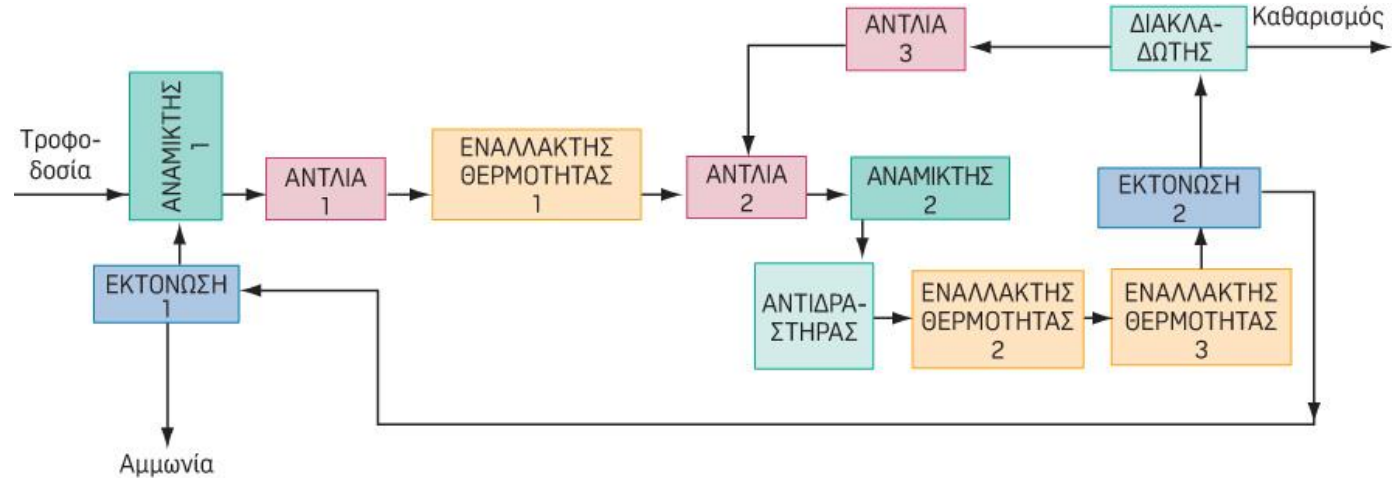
ΑΝΤΛΙΑ 3

ΔΙΑΚΛΑΔΩΤΗΣ

Καθαρισμός

Τροφοδοσία

ΑΝΑΜΙΚΤΗΣ 1

ΑΝΤΛΙΑ 1

ΕΝΑΛΛΑΚΤΗΣ ΘΕΡΜΟΤΗΤΑΣ 1

ΑΝΤΛΙΑ 2

ΑΝΑΜΙΚΤΗΣ 2

ΕΚΤΟΝΩΣΗ 2

ΕΚΤΟΝΩΣΗ 1

ΑΝΤΙΔΡΑΣΤΗΡΑΣ

ΕΝΑΛΛΑΚΤΗΣ ΘΕΡΜΟΤΗΤΑΣ 2

ΕΝΑΛΛΑΚΤΗΣ ΘΕΡΜΟΤΗΤΑΣ 3

Αμμωνία